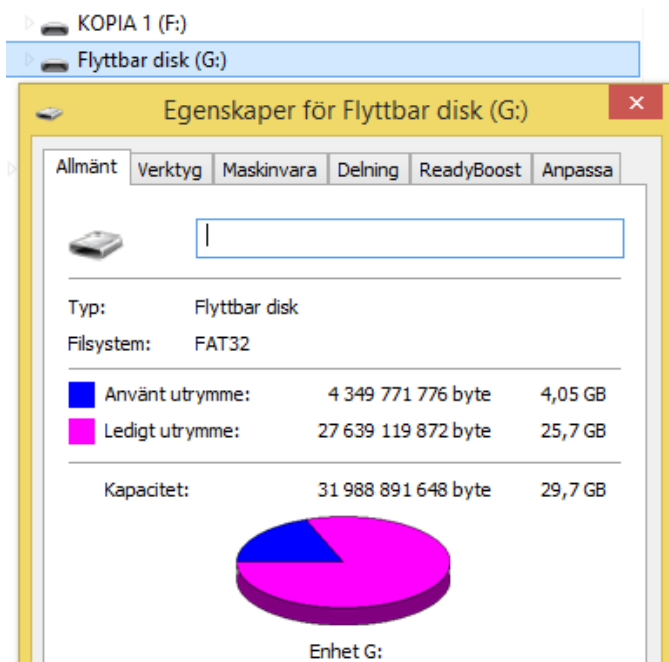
KOPIA 1 (F:)
Flyttbar disk (G:)

Egenskaper för Flyttbar disk (G:)

Allmänt | Verktyg | Maskinvara | Delning | ReadyBoost | Anpassa

Typ: Flyttbar disk
Filsystem: FAT32

| | | |
|---|---|---|
| Använt utrymme: | 4 349 771 776 byte | 4,05 GB |
| Ledigt utrymme: | 27 639 119 872 byte | 25,7 GB |
| Kapacitet: | 31 988 891 648 byte | 29,7 GB |

Enhet G: